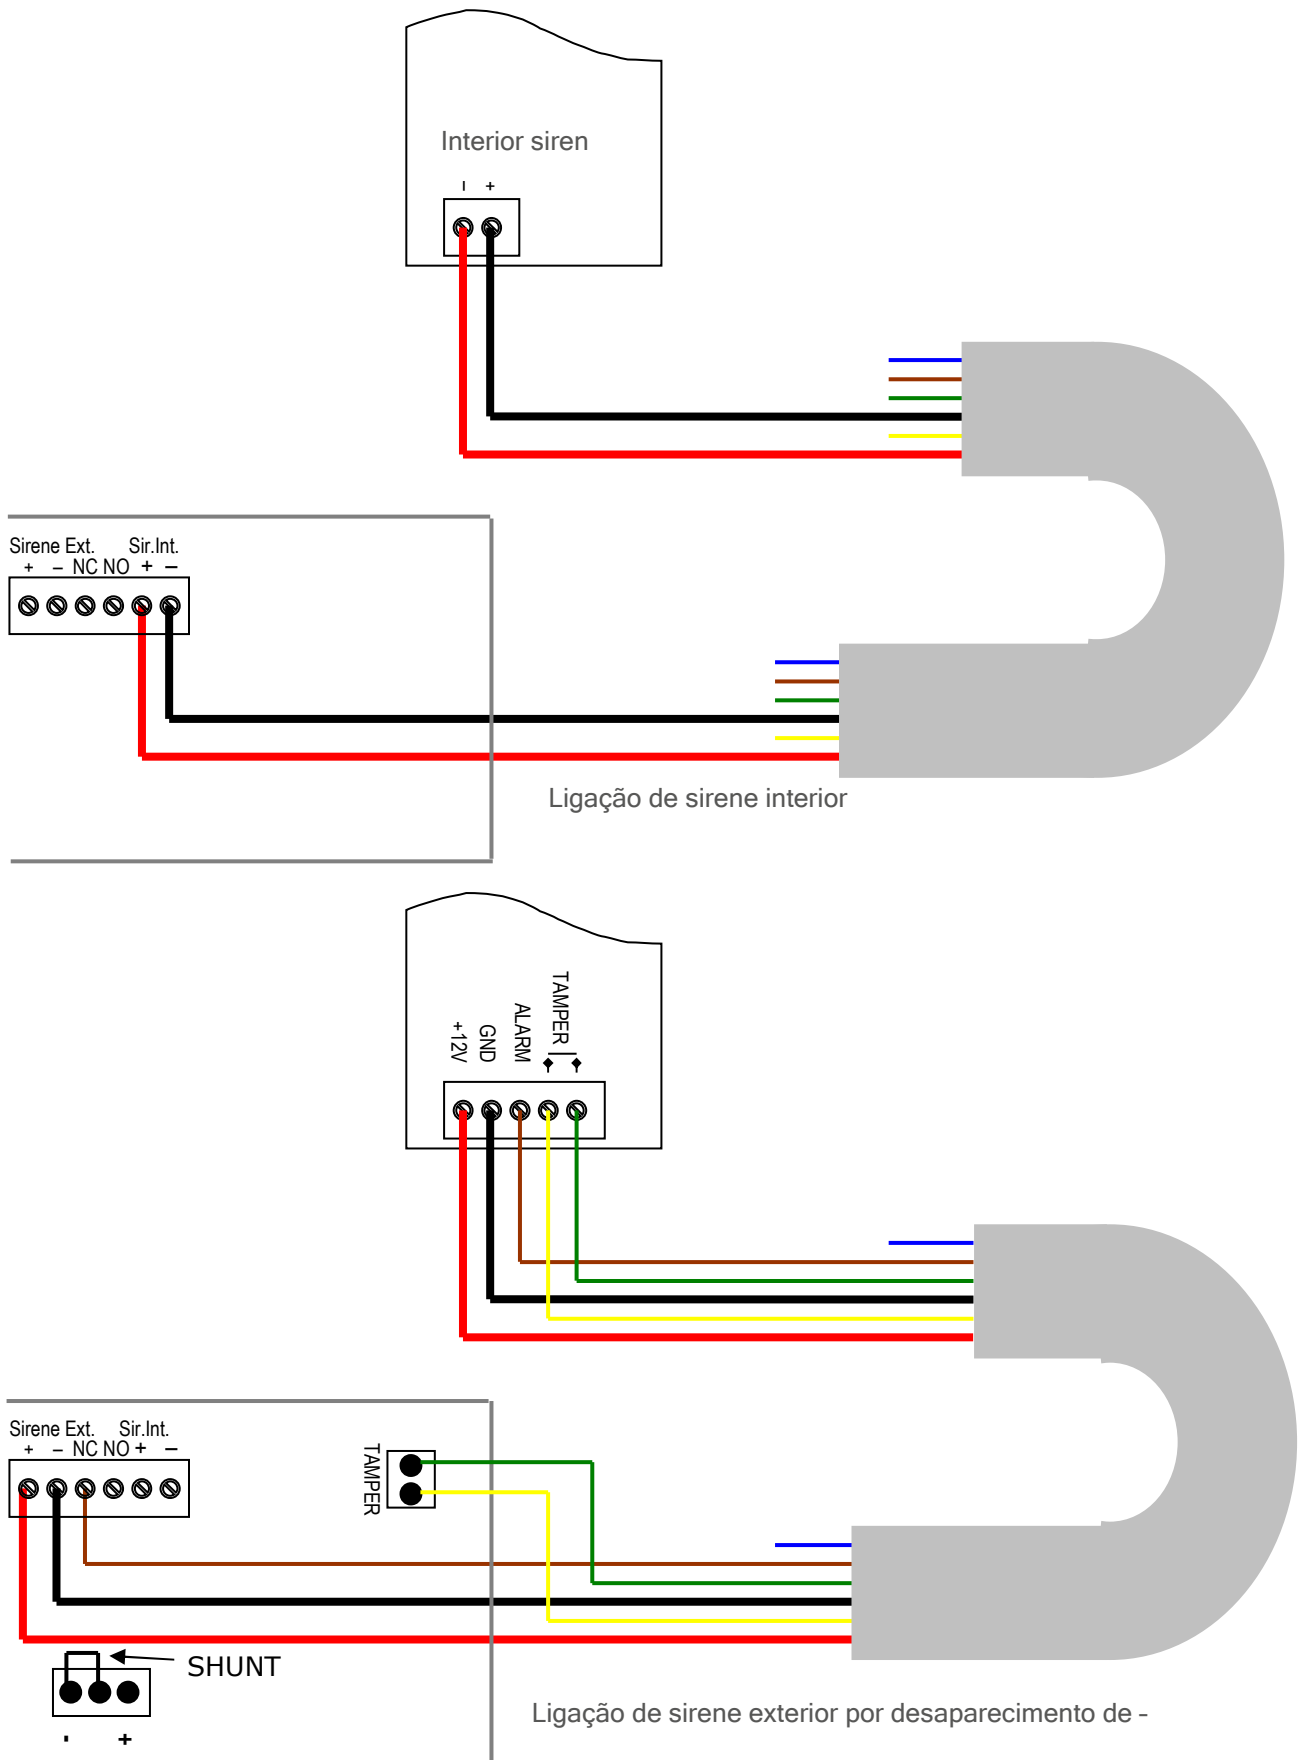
Interior siren

- +

Sirene Ext. Sir.Int.
+ – NC NO + –

Ligação de sirene interior

TAMPER
ALARM
GND
+12V

Sirene Ext. Sir.Int.
+ – NC NO + –

TAMPER

SHUNT

- +

Ligação de sirene exterior por desaparecimento de –